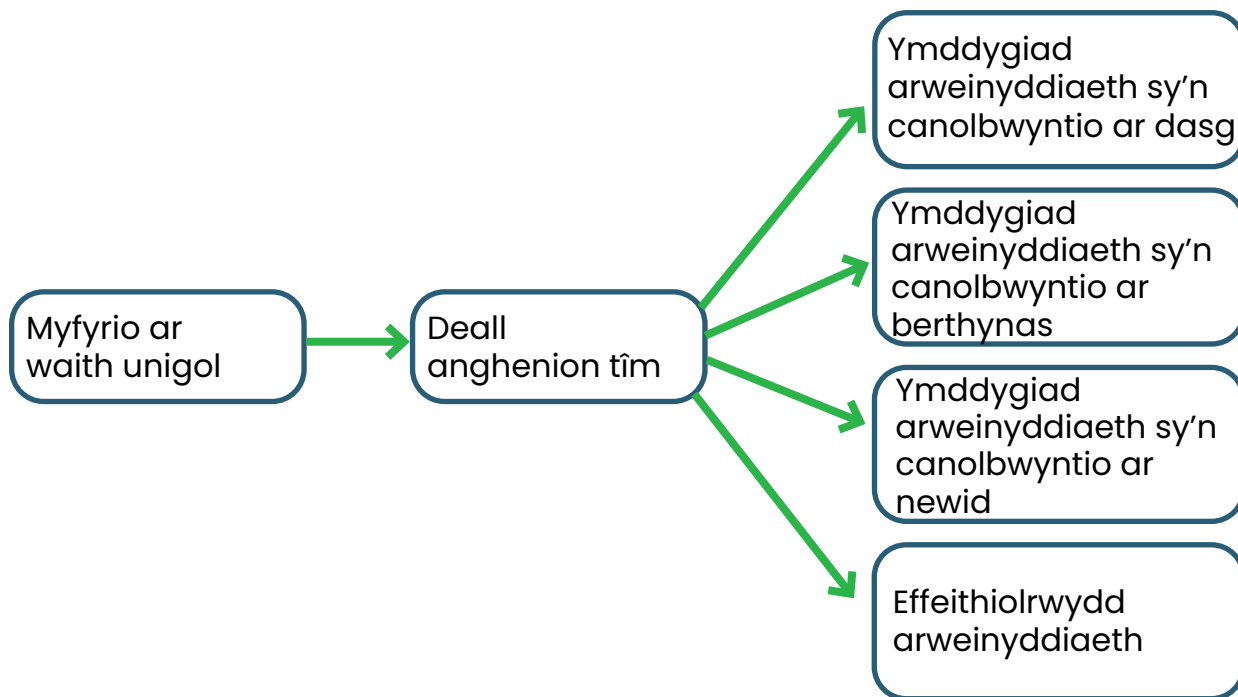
Myfyrio ar waith unigol

Deall anghenion tîm

Ymddygiad arweinyddiaeth sy’n canolbwyntio ar dasg

Ymddygiad arweinyddiaeth sy’n canolbwyntio ar berthynas

Ymddygiad arweinyddiaeth sy’n canolbwyntio ar newid

Effeithiolrwydd arweinyddiaeth